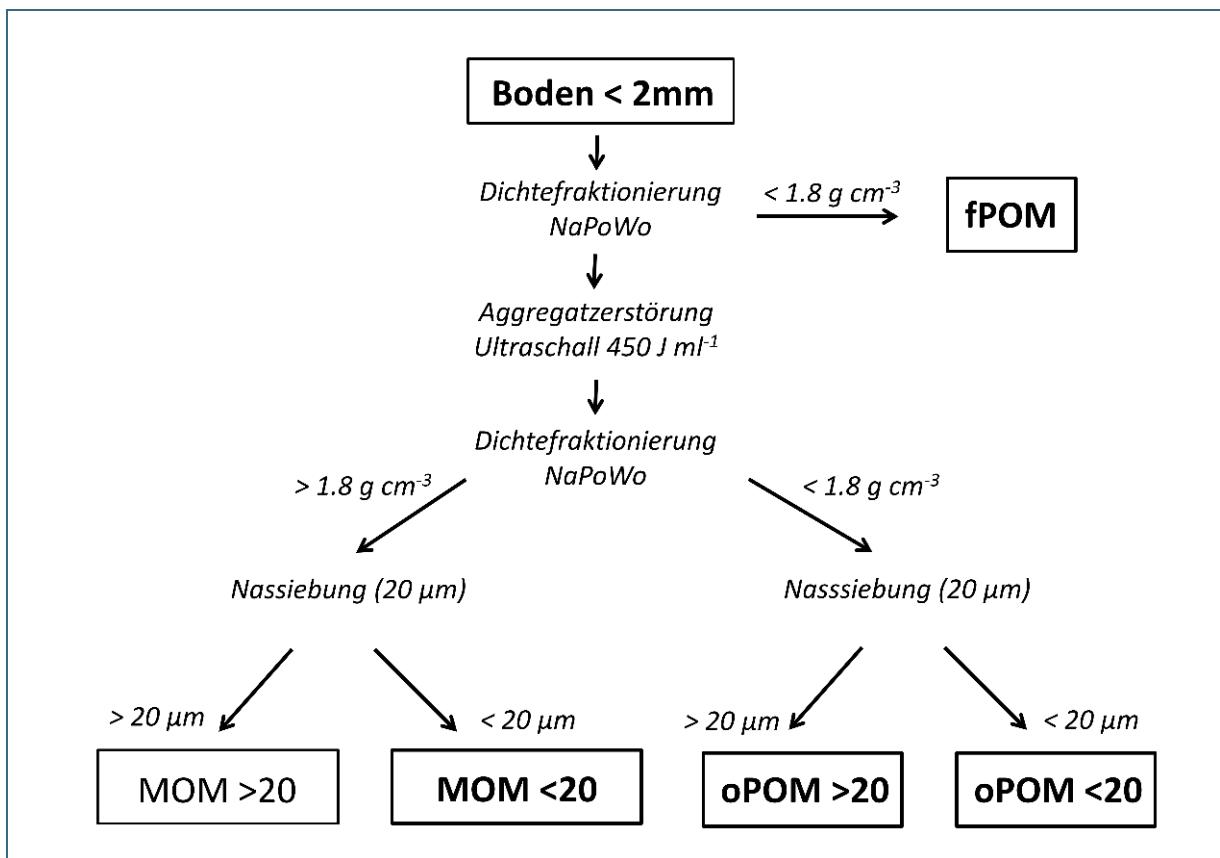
Boden < 2mm

Dichtefraktionierung NaPoWo

< 1.8 g cm$^{-3}$

fPOM

Aggregatzerstörung Ultraschall 450 J ml$^{-1}$

Dichtefraktionierung NaPoWo

> 1.8 g cm$^{-3}$

< 1.8 g cm$^{-3}$

Nassiebung (20 µm)

Nasssiebung (20 µm)

> 20 µm

< 20 µm

> 20 µm

< 20 µm

MOM >20

MOM <20

oPOM >20

oPOM <20